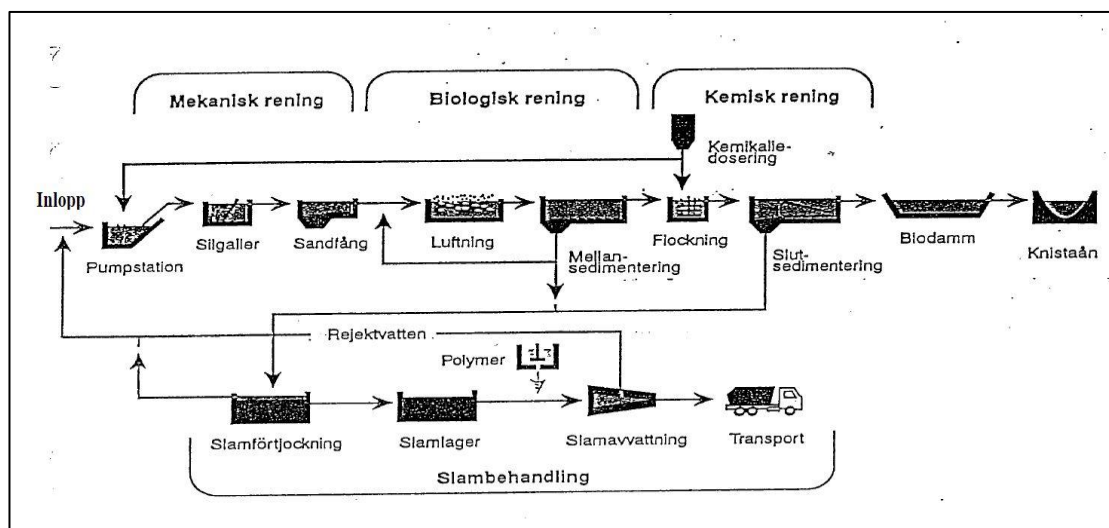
Mekanisk rening

Biologisk rening

Kemisk rening

Kemikaliedosering

Inlopp

Pumpstation

Silgaller

Sandfång

Luftning

Mellansedimentering

Flockning

Slutsedimentering

Biodamm

Knistaån

Rejektvatten

Polymer

Slamförtjockning

Slamlager

Slamavvattning

Transport

Slambehandling